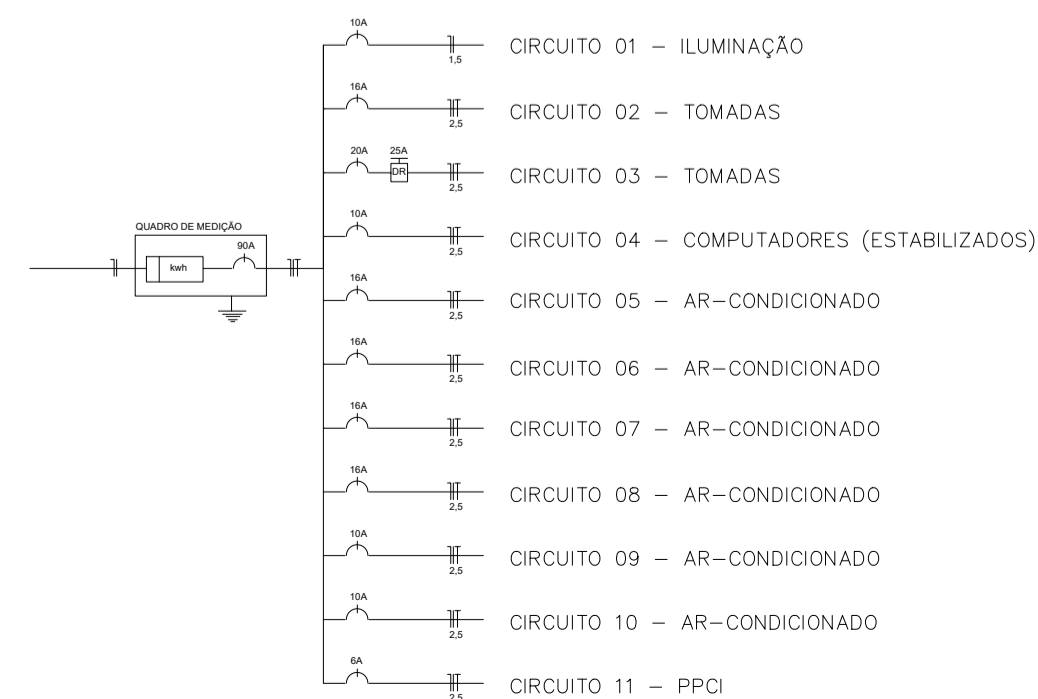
QUADRO DE MEDIÇÃO
kwh
90A

10A
1,5
CIRCUITO 01 – ILUMINAÇÃO

16A
2,5
CIRCUITO 02 – TOMADAS

20A
25A
DR
2,5
CIRCUITO 03 – TOMADAS

10A
2,5
CIRCUITO 04 – COMPUTADORES (ESTABILIZADOS)

16A
2,5
CIRCUITO 05 – AR–CONDICIONADO

16A
2,5
CIRCUITO 06 – AR–CONDICIONADO

16A
2,5
CIRCUITO 07 – AR–CONDICIONADO

16A
2,5
CIRCUITO 08 – AR–CONDICIONADO

10A
2,5
CIRCUITO 09 – AR–CONDICIONADO

10A
2,5
CIRCUITO 10 – AR–CONDICIONADO

6A
2,5
CIRCUITO 11 – PPCI